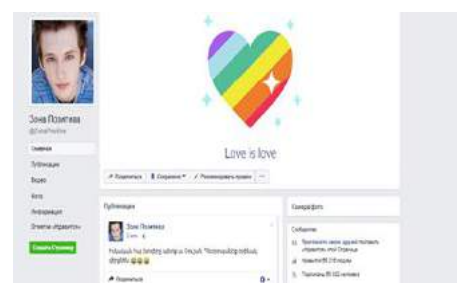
Зона Позитива
@ZonaPositiva

Главная
Публикации
Видео
Фото
Информация
Отметки «Нравится»

Создать Страницу

Love is love

Поделиться
Сохранено
Рекомендовать правки
...

Публикации

Зона Позитива
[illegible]

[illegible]

Поделиться

Community

Сообщество

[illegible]
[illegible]
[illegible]